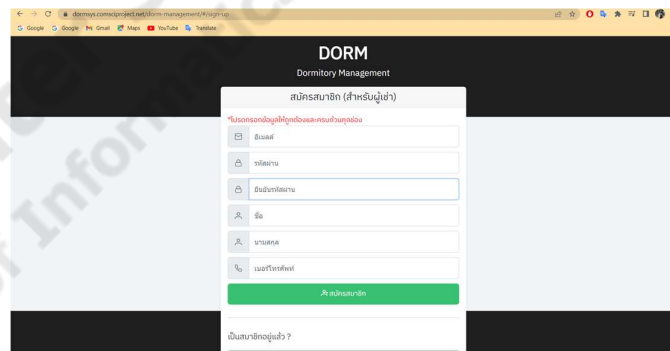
dormsys.comsciproject.net/dorm-management/#/sign-up

Google Google Gmail Maps YouTube Translate

DORM

Dormitory Management

สมัครสมาชิก (สำหรับผู้เช่า)

*โปรดกรอกข้อมูลให้ถูกต้องและครบถ้วนทุกช่อง

อีเมลล์

รหัสผ่าน

ยืนยันรหัสผ่าน

ชื่อ

นามสกุล

เบอร์โทรศัพท์

สมัครสมาชิก

เป็นสมาชิกอยู่แล้ว ?